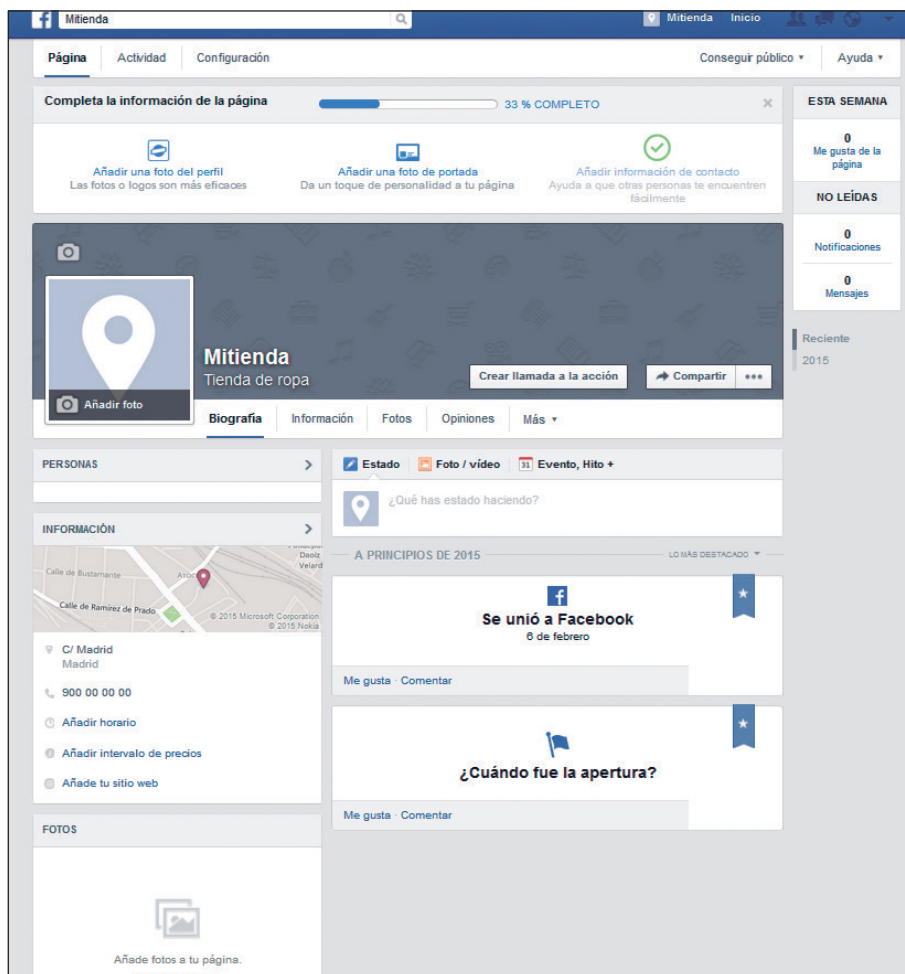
Mitienda

Mitienda Inicio

Página Actividad Configuración

Conseguir público ▾ Ayuda ▾

Completa la información de la página 33 % COMPLETO

Añadir una foto del perfil
Las fotos o logos son más eficaces

Añadir una foto de portada
Da un toque de personalidad a tu página

Añadir información de contacto
Ayuda a que otras personas te encuentren fácilmente

ESTA SEMANA

0
Me gusta de la página

NO LEÍDAS

0
Notificaciones

0
Mensajes

Reciente
2015

Añadir foto

Mitienda
Tienda de ropa

Crear llamada a la acción Compartir •••

Biografía Información Fotos Opiniones Más ▾

PERSONAS

INFORMACIÓN

Calle de Bustamante
Calle de Ramírez de Prado
Daoiz Velard
© 2015 Microsoft Corporation © 2015 Nokia

C/ Madrid
Madrid

900 00 00 00

Añadir horario

Añadir intervalo de precios

Añade tu sitio web

FOTOS

Añade fotos a tu página.

Estado Foto / vídeo Evento, Hito +

¿Qué has estado haciendo?

A PRINCIPIOS DE 2015 LO MÁS DESTACADO ▾

Se unió a Facebook
6 de febrero

Me gusta · Comentar

¿Cuándo fue la apertura?

Me gusta · Comentar